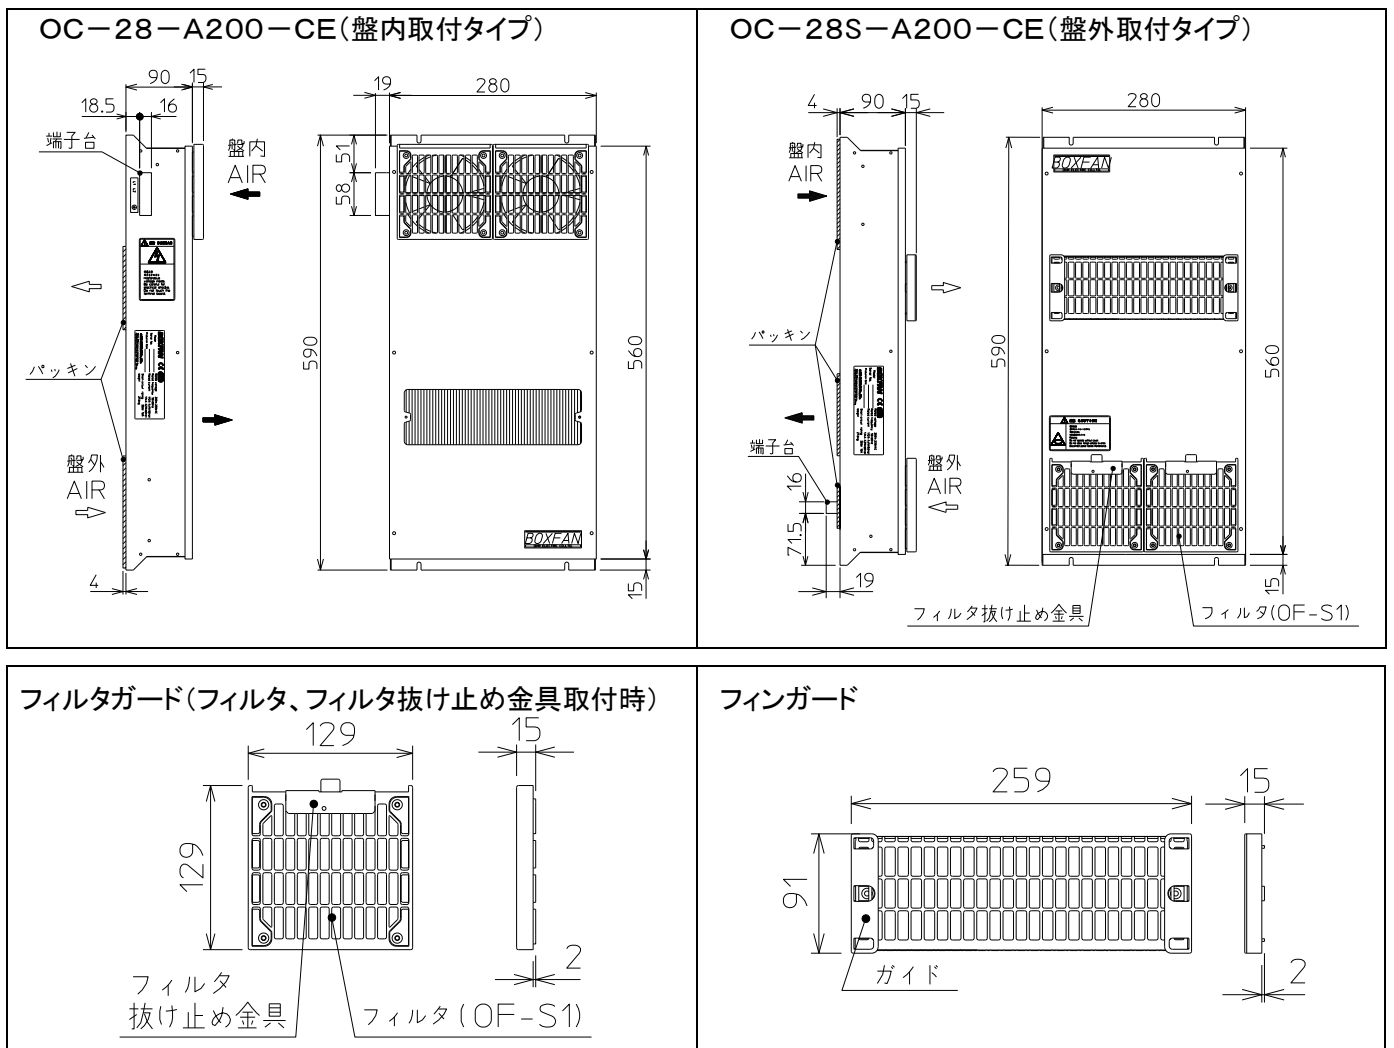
OC−28−A200−CE(盤内取付タイプ)

90 15
18.5 16
端子台
盤内
AIR
パッキン
盤外
AIR
4
19 280
51
58
590
560
BOXFAN
15

OC−28S−A200−CE(盤外取付タイプ)

4 90 15
盤内
AIR
パッキン
端子台
16
71.5
19
280
BOXFAN
590
560
盤外
AIR
15
フィルタ抜け止め金具
フィルタ(OF-S1)

フィルタガード(フィルタ、フィルタ抜け止め金具取付時)

129
15
129
2
フィルタ
抜け止め金具
フィルタ(OF-S1)

フィンガード

259
15
91
ガイド
2